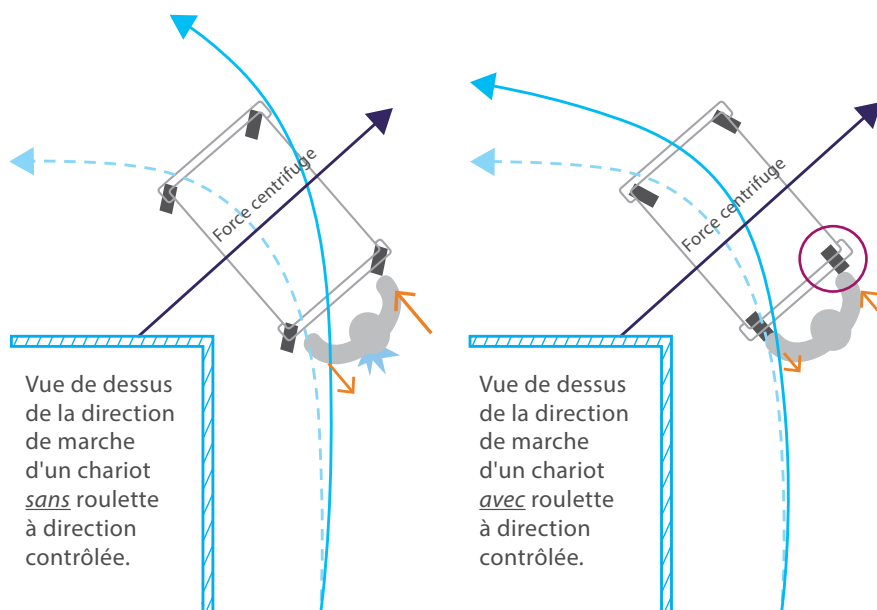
Force centrifuge

Vue de dessus de la direction de marche d'un chariot sans roulette à direction contrôlée.

Force centrifuge

Vue de dessus de la direction de marche d'un chariot avec roulette à direction contrôlée.